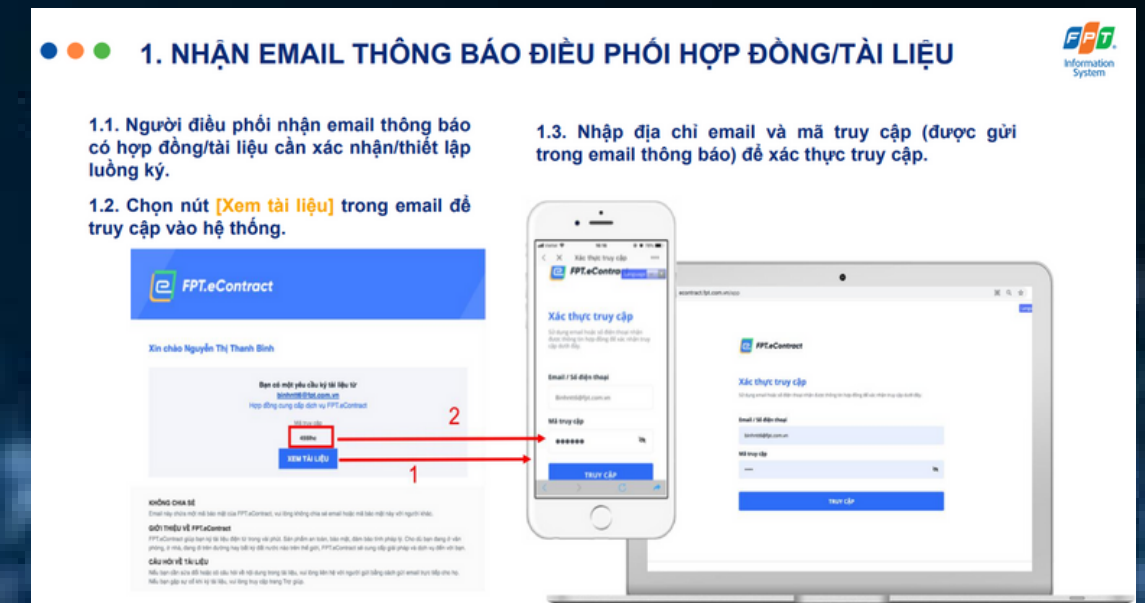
1. NHẬN EMAIL THÔNG BÁO ĐIỀU PHỐI HỢP ĐỒNG/TÀI LIỆU

FPT Information System

1.1. Người điều phối nhận email thông báo có hợp đồng/tài liệu cần xác nhận/thiết lập luồng ký.

1.2. Chọn nút [Xem tài liệu] trong email để truy cập vào hệ thống.

1.3. Nhập địa chỉ email và mã truy cập (được gửi trong email thông báo) để xác thực truy cập.

FPT.eContract

Xin chào Nguyễn Thị Thanh Bình

Bạn có một yêu cầu ký tài liệu từ
binhnt6@fpt.com.vn
Hợp đồng cung cấp dịch vụ FPT.eContract

Mã truy cập
4568tu

XEM TÀI LIỆU

2

1

KHÔNG CHIA SẺ

GIỚI THIỆU VỀ FPT.eContract

CÂU HỎI VỀ TÀI LIỆU

Xác thực truy cập

FPT.eContract

Xác thực truy cập

Email / Số điện thoại
binhnt6@fpt.com.vn

Mã truy cập
••••••

TRUY CẬP

FPT.eContract

Xác thực truy cập

Email / Số điện thoại
binhnt6@fpt.com.vn

Mã truy cập
••••

TRUY CẬP